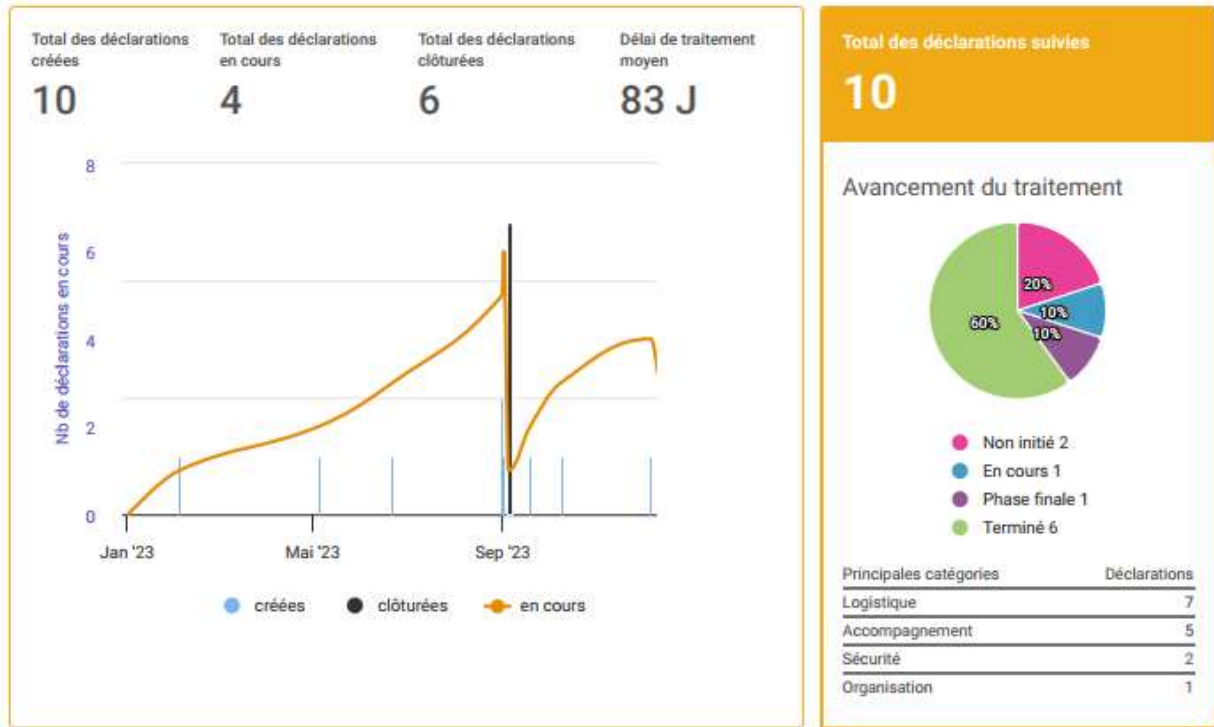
Total des déclarations créées
10

Total des déclarations en cours
4

Total des déclarations clôturées
6

Délai de traitement moyen
83 J

Nb de déclarations en cours
8
6
4
2
0
Jan '23
Mai '23
Sep '23

créées
clôturées
en cours

Total des déclarations suivies
10

Avancement du traitement

20%
10%
10%
60%

Non initié 2
En cours 1
Phase finale 1
Terminé 6

| Principales catégories | Déclarations |
|---|---|
| Logistique | 7 |
| Accompagnement | 5 |
| Sécurité | 2 |
| Organisation | 1 |